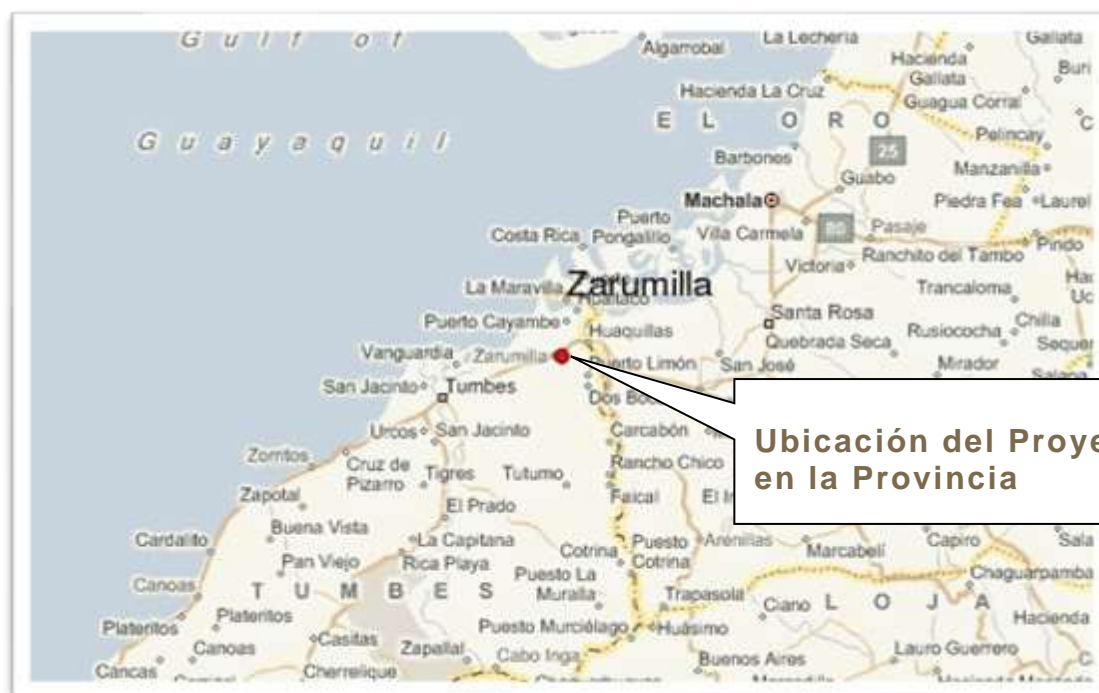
Gulf of Guayaquil

Algarrobal
La Lecheria
Gallata
Hacienda Gallata
Buri
Hacienda La Cruz
Guagua Corral
EL ORO
Pelincay
25
Barbones
Manzanilla
Guabo
Machala
Piedra Fea
Laurel
Puerto
Costa Rica
Pongalillo
Villa Carmela
Pasaje
Pindo
Ranchito del Tambo
Victoria
Zarumilla
La Maravilla
Trancaloma
Santa Rosa
Puerto Cayambe
Huaquillas
Rusiocoha
Chilla
Quebrada Seca
Vanguardia
Zarumilla
Puerto Limón
San José
Mirador
San Jacinto
Tumbes
Dos Bo
Urcos
San Jacinto
Carcabón
Zorritos
Cruz de Pizarro
Tigres
Tutumo
Rancho Chico
Zapotal
El Prado
Faical
El
Buena Vista
Cardalito
La Capitana
Pan Viejo
Rica Playa
Cotrina
Puesto Cotrina
Arenillas
Marcabelí
Capiro
Sala
Canoas
TUMBES
Puesto La Muralla
Chaguarpamba
Trapasola
Ciano
LOJA
Plateritos
Hacienda
Plateritos
Casitas
Puesto Murciélago
Huásimo
Canoas
Zapallal
Cabo Inga
Lauro Guerrero
Cancas
Cherrelique
Buenos Aires

Ubicación del Proye
en la Provincia